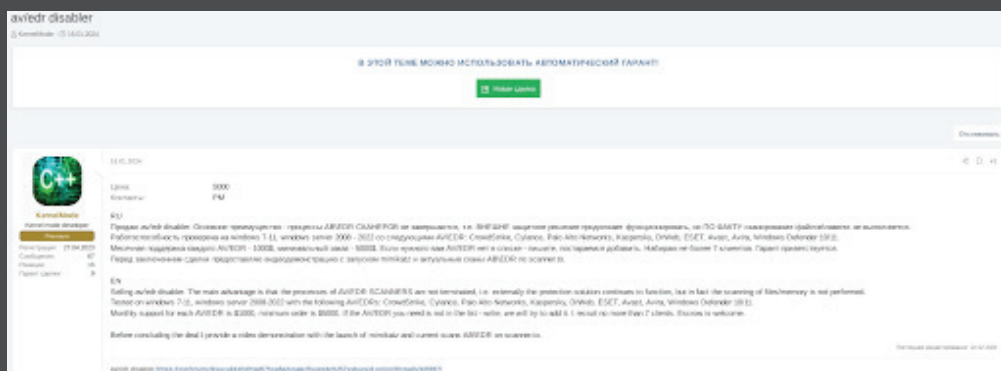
av/edr disabler

KernelMode · 15.01.2024

В ЭТОЙ ТЕМЕ МОЖНО ИСПОЛЬЗОВАТЬ АВТОМАТИЧЕСКИЙ ГАРАНТ!

Новая сделка

Отслеживать

KernelMode
Kernel mode developer
Premium
Регистрация 21.04.2023
Сообщения 67
Реакции 16
Гарант сделки 3

15.01.2024

Цена 3000
Контакты PM

RU
Продаю av/edr disabler. Основное преимущество - процессы AV/EDR СКАНЕРОВ не завершаются, т.е. ВНЕШНЕ защитное решение продолжает функционировать, но ПО ФАКТУ сканирование файлов/памяти не выполняется.
Работоспособность проверена на windows 7-11, windows server 2008 - 2022 со следующими AV/EDR: CrowdStrike, Cylance, Palo Alto Networks, Kaspersky, OnWeb, ESET, Avast, Avira, Windows Defender (DC).
Месячная поддержка каждого AV/EDR - 1000$, минимальный заказ - 5000$. Если нужного вам AV/EDR нет в списке - пишите, постараемся добавить. Набираю не более 7 клиентов. Гарант приветствуется.
Перед заключением сделки предоставлю видеодемонстрацию с запуском mimikatz и актуальные сканы AV/EDR по scanner.io.

EN
Selling av/edr disable. The main advantage is that the processes of AV/EDR SCANNERS are not terminated, i.e. externally the protection solution continues to function, but in fact the scanning of files/memory is not performed.
Tested on windows 7-11, windows server 2008-2022 with the following AV/EDRs: CrowdStrike, Cylance, Palo Alto Networks, Kaspersky, OnWeb, ESET, Avast, Avira, Windows Defender (DC).
Monthly support for each AV/EDR is $1000, minimum order is $5000. If the AV/EDR you need is not in the list - write, we will try to add it. I recruit no more than 7 clients. Escrow is welcome.

Before concluding the deal I provide a video demonstration with the launch of mimikatz and current scans AV/EDR on scanner.io.

Последнее редактирование: 15.01.2024

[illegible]